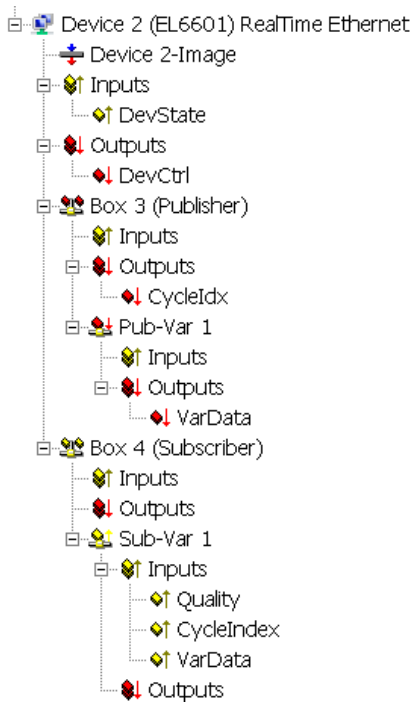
Device 2 (EL6601) RealTime Ethernet
Device 2-Image
Inputs
DevState
Outputs
DevCtrl
Box 3 (Publisher)
Inputs
Outputs
CycleIdx
Pub-Var 1
Inputs
Outputs
VarData
Box 4 (Subscriber)
Inputs
Outputs
Sub-Var 1
Inputs
Quality
CycleIndex
VarData
Outputs